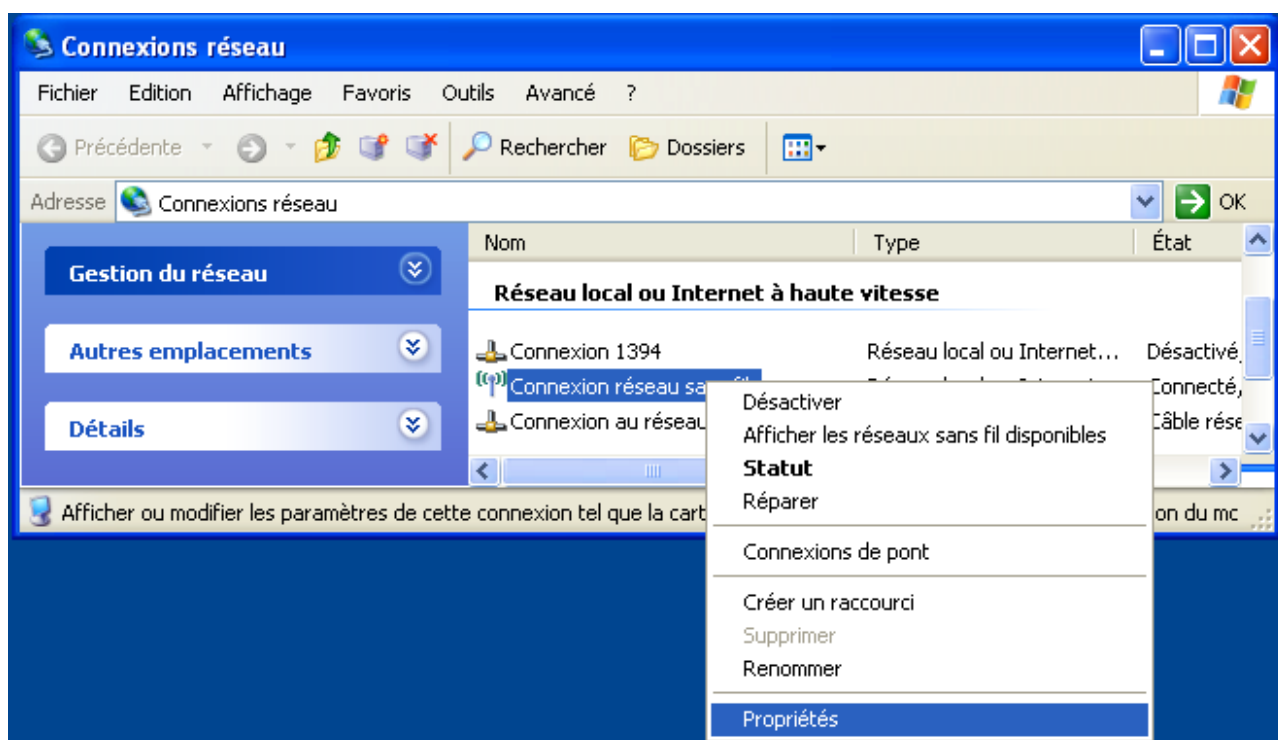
Connexions réseau

Fichier Edition Affichage Favoris Outils Avancé ?

Précédente Rechercher Dossiers

Adresse Connexions réseau OK

Gestion du réseau

Autres emplacements

Détails

| Nom | Type | État |
|---|---|---|
| Réseau local ou Internet à haute vitesse | | |
| Connexion 1394 | Réseau local ou Internet… | Désactivé |
| Connexion réseau sa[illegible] | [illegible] | Connecté, |
| Connexion au réseau | | Câble rése |

Désactiver
Afficher les réseaux sans fil disponibles
Statut
Réparer

Connexions de pont

Créer un raccourci
Supprimer
Renommer

Propriétés

Afficher ou modifier les paramètres de cette connexion tel que la cart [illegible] on du mc